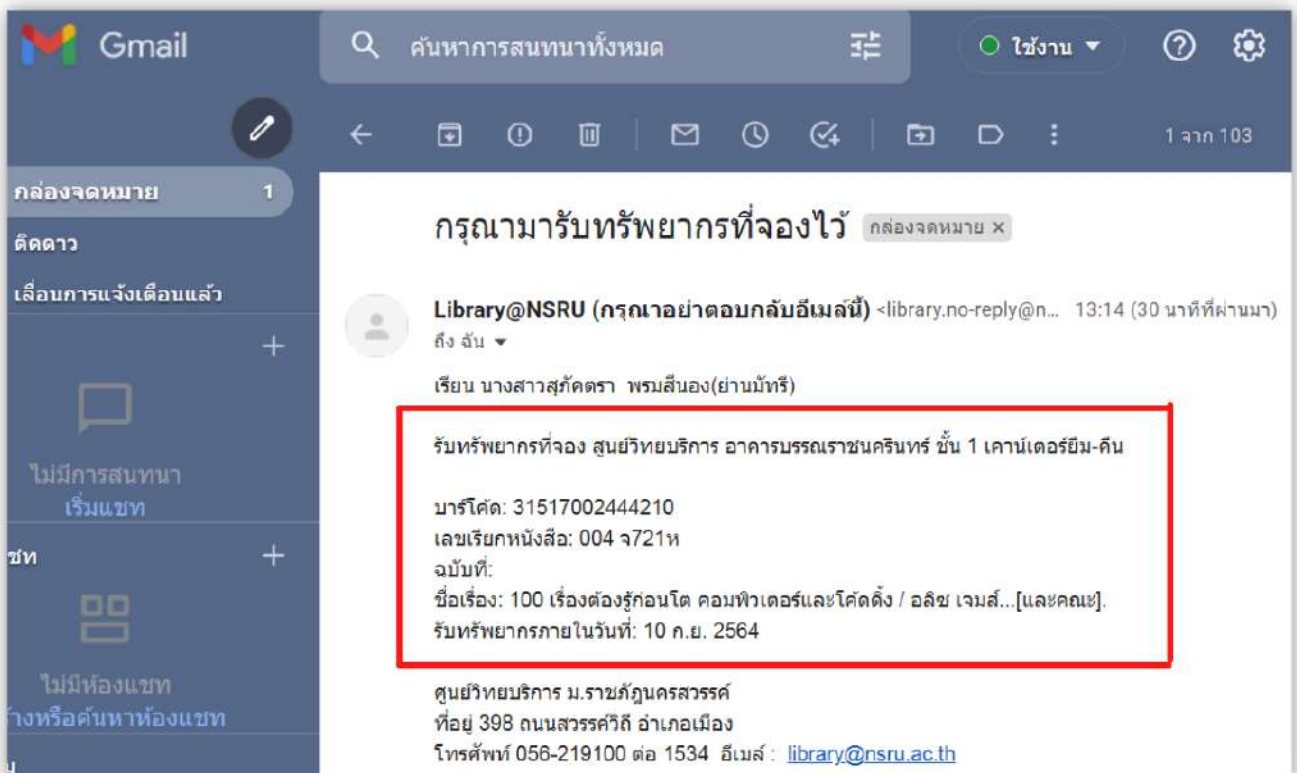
Gmail

ค้นหาการสนทนาทั้งหมด

ใช้งาน

1 จาก 103

กล่องจดหมาย 1

ติดดาว

เลื่อนการแจ้งเตือนแล้ว

ไม่มีการสนทนา
เริ่มแชท

ชท

ไม่มีห้องแชท
้างหรือค้นหาห้องแชท

กรุณามารับทรัพยากรที่จองไว้ กล่องจดหมาย ×

Library@NSRU (กรุณาอย่าตอบกลับอีเมล์นี้) <library.no-reply@n... 13:14 (30 นาทีที่ผ่านมา)
ถึง ฉัน

เรียน นางสาวสุภัคดรา พรมสีนอง(ย่านมัทรี)

รับทรัพยากรที่จอง ศูนย์วิทยบริการ อาคารบรรณราชนครินทร์ ชั้น 1 เคาน์เตอร์ยืม-คืน

บาร์โค้ด: 31517002444210
เลขเรียกหนังสือ: 004 จ721ห
ฉบับที่:
ชื่อเรื่อง: 100 เรื่องต้องรู้ก่อนโต คอมพิวเตอร์และโค้ดดิ้ง / อลิซ เจมส์...[และคณะ].
รับทรัพยากรภายในวันที่: 10 ก.ย. 2564

ศูนย์วิทยบริการ ม.ราชภัฏนครสวรรค์
ที่อยู่ 398 ถนนสวรรค์วิถี อำเภอเมือง
โทรศัพท์ 056-219100 ต่อ 1534 อีเมล์ : library@nsru.ac.th